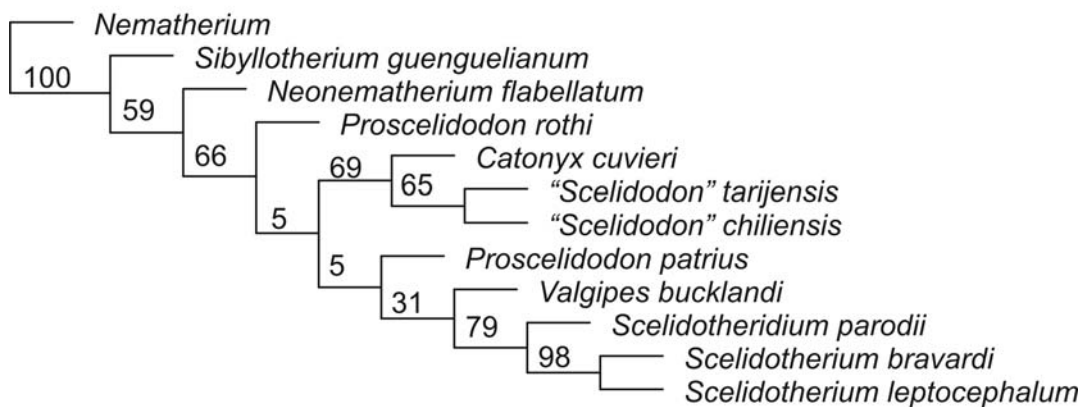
Nematherium
100
Sibyllotherium guenguelianum
59
Neonematherium flabellatum
66
Proscelidodon rothi
5
69
Catonyx cuvieri
65
“Scelidodon” tarijensis
“Scelidodon” chiliensis
5
Proscelidodon patrius
31
Valgipes bucklandi
79
Scelidotheridium parodii
98
Scelidotherium bravardi
Scelidotherium leptocephalum